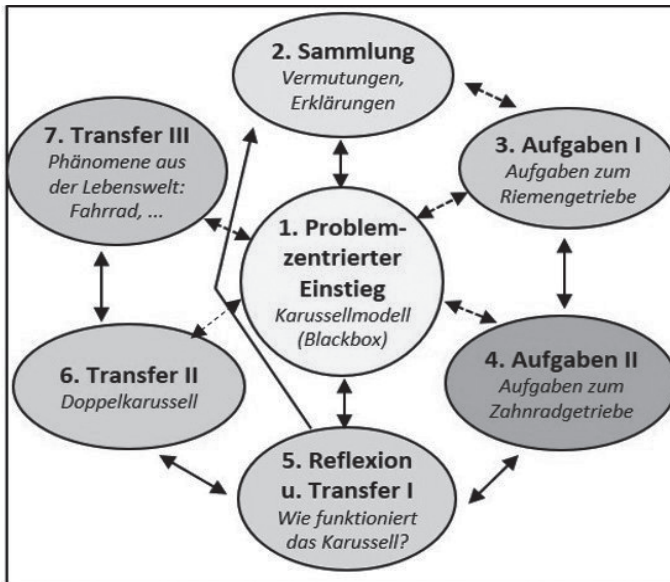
2. Sammlung
Vermutungen, Erklärungen

7. Transfer III
Phänomene aus der Lebenswelt: Fahrrad, ...

3. Aufgaben I
Aufgaben zum Riemengetriebe

1. Problemzentrierter Einstieg
Karussellmodell (Blackbox)

6. Transfer II
Doppelkarussell

4. Aufgaben II
Aufgaben zum Zahnradgetriebe

5. Reflexion u. Transfer I
Wie funktioniert das Karussell?